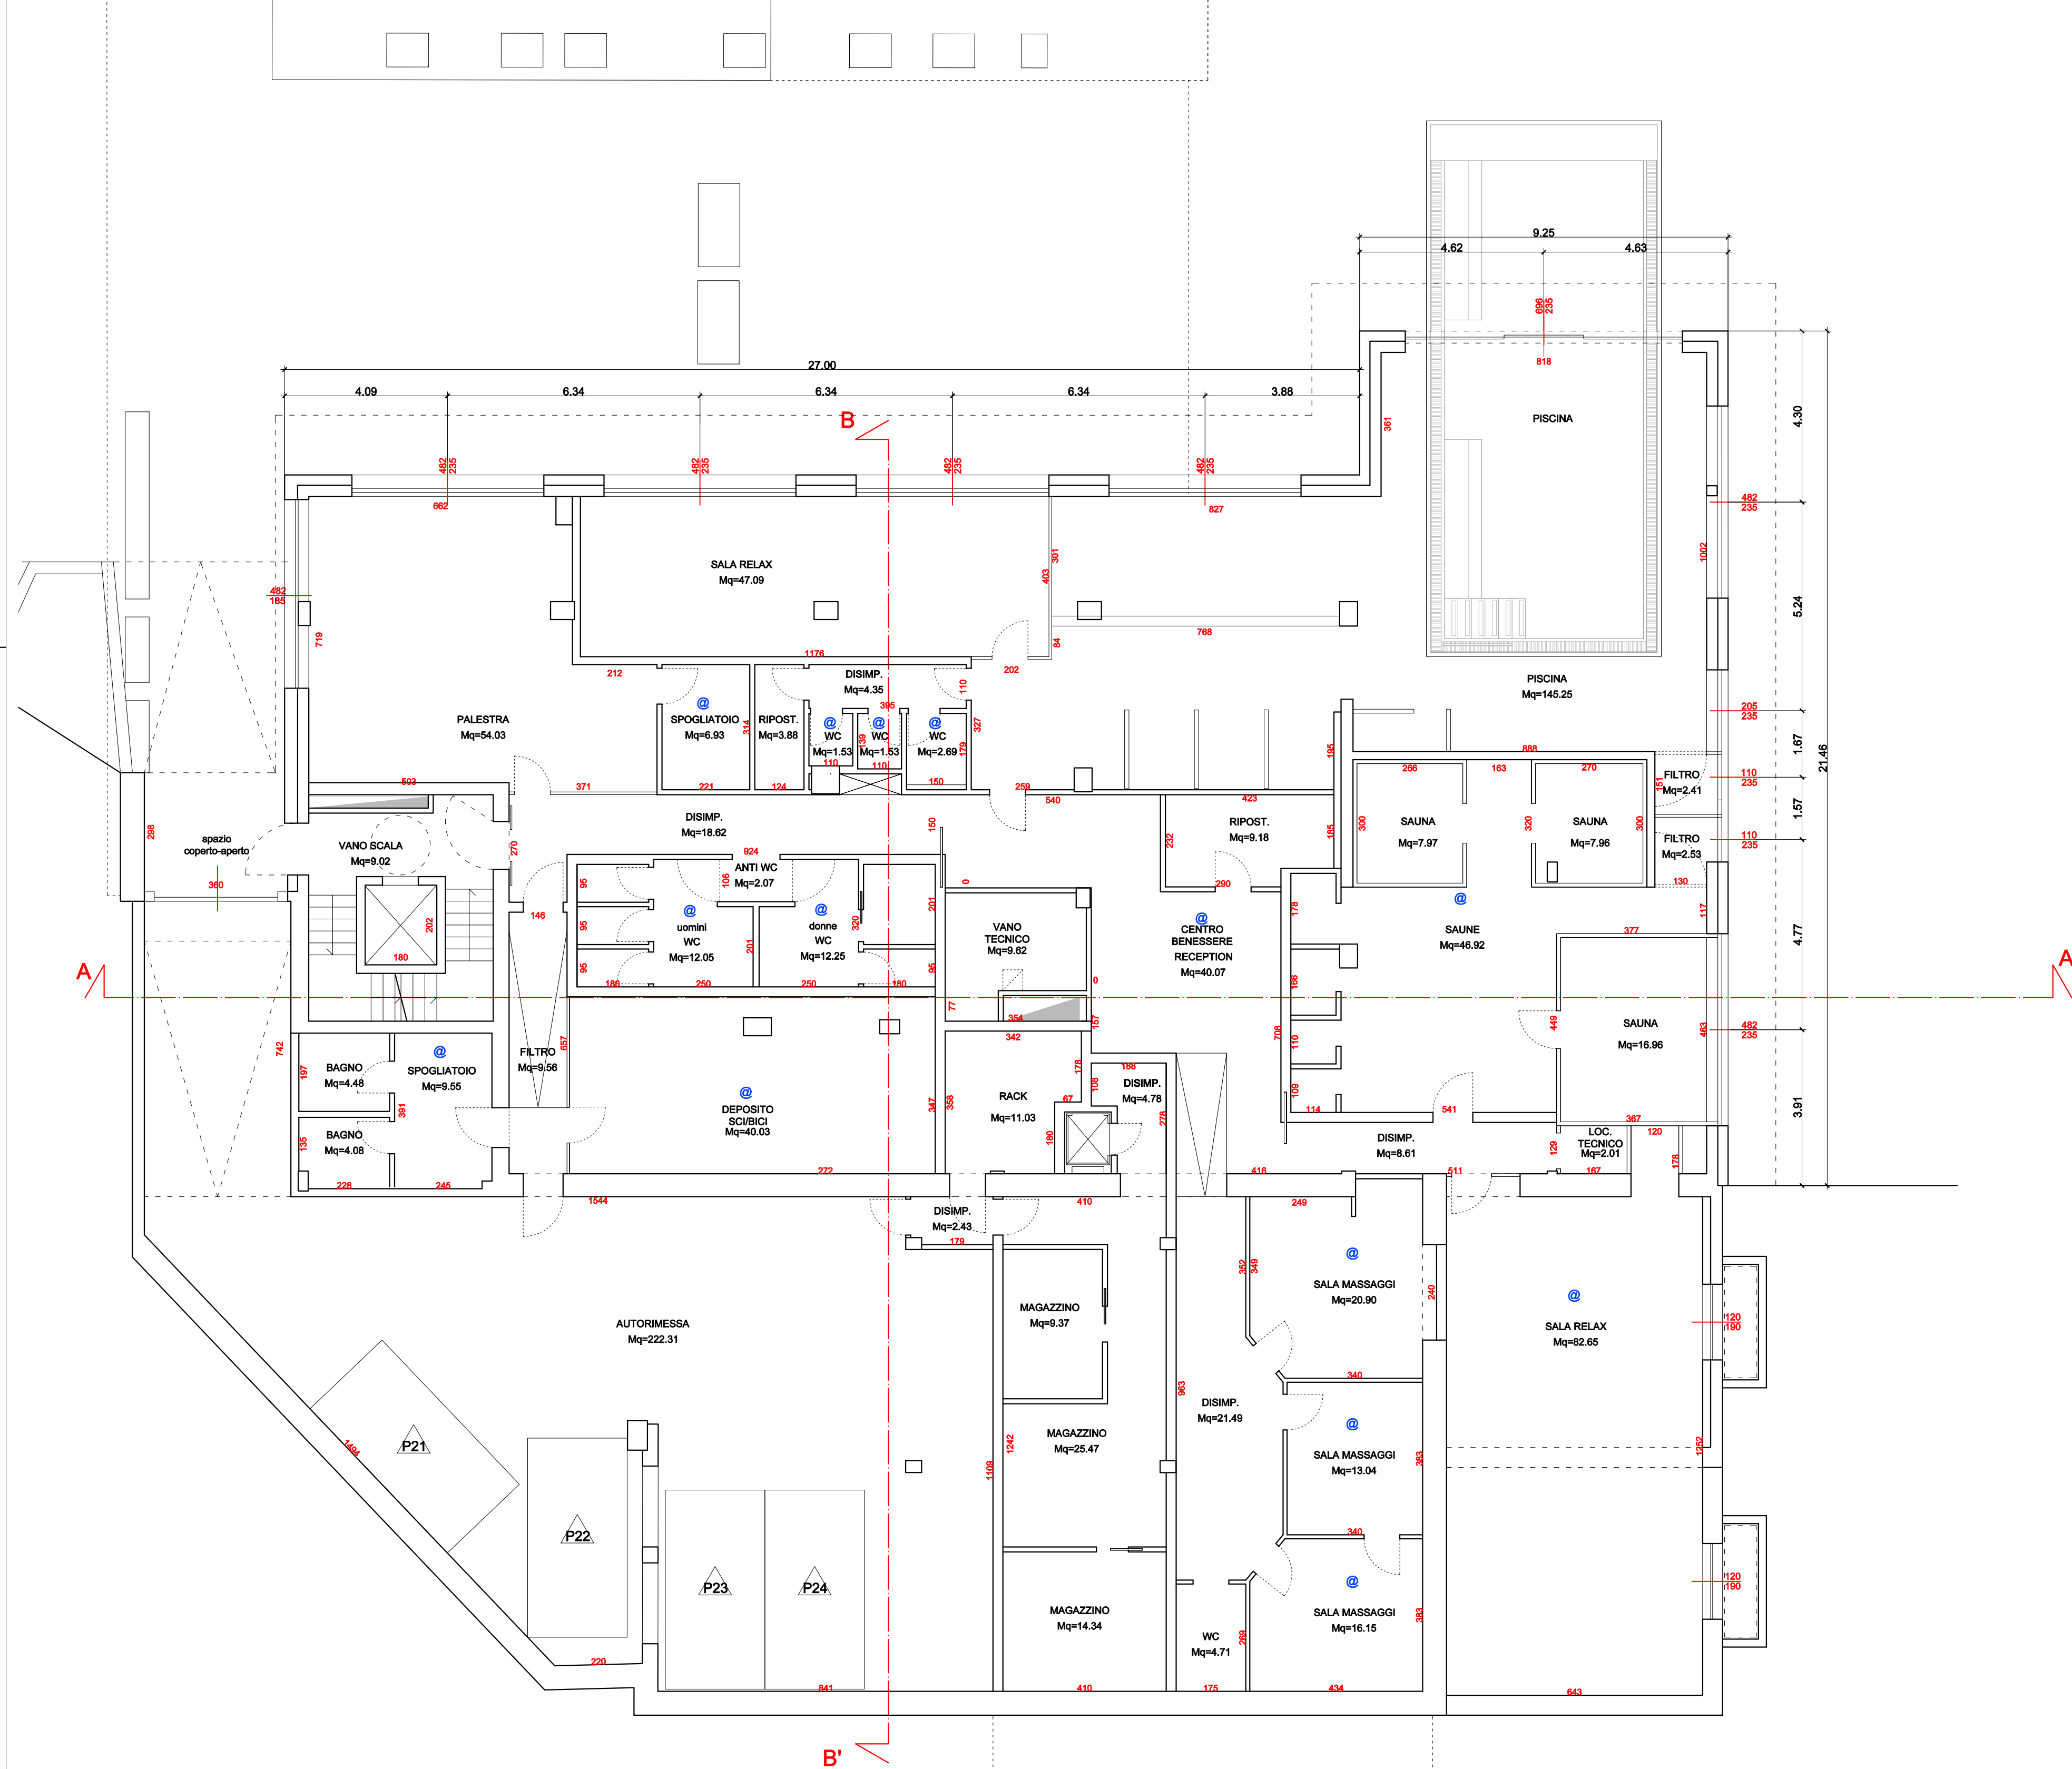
9.25
4.62
4.63
696
235
818
PISCINA
27.00
4.09
6.34
6.34
6.34
3.88
B
482
235
482
235
482
235
482
235
662
827
361
4.30
482
235
1002
SALA RELAX
Mq=47.09
482
165
719
301
403
84
768
5.24
1176
212
DISIMP.
Mq=4.35
110
202
PISCINA
Mq=145.25
PALESTRA
Mq=54.03
@
SPOGLIATOIO
Mq=6.93
314
RIPOST.
Mq=3.88
@
WC
Mq=1.53
@
WC
Mq=1.53
@
WC
Mq=2.69
395
39
110
110
179
327
205
235
1.67
21.46
888
195
266
163
270
503
371
221
124
150
259
540
423
FILTRO
Mq=2.41
151
110
235
298
spazio
coperto-aperto
VANO SCALA
Mq=9.02
270
DISIMP.
Mq=18.62
150
RIPOST.
Mq=9.18
232
185
300
SAUNA
Mq=7.97
320
SAUNA
Mq=7.96
300
FILTRO
Mq=2.53
110
235
1.57
360
924
ANTI WC
Mq=2.07
106
0
290
130
146
95
@
uomini
WC
Mq=12.05
201
@
donne
WC
Mq=12.25
320
201
VANO
TECNICO
Mq=9.62
@
CENTRO
BENESSERE
RECEPTION
Mq=40.07
178
@
SAUNE
Mq=46.92
117
377
4.77
202
180
95
95
A
186
250
250
180
95
0
186
A
77
354
157
742
@
SPOGLIATOIO
Mq=9.55
BAGNO
Mq=4.48
197
FILTRO
Mq=9.56
657
@
DEPOSITO
SCI/BICI
Mq=40.03
342
RACK
Mq=11.03
178
188
DISIMP.
Mq=4.78
108
708
110
449
SAUNA
Mq=16.96
463
482
235
391
BAGNO
Mq=4.08
135
347
358
67
180
278
109
114
541
367
3.91
228
245
272
1544
DISIMP.
Mq=8.61
129
LOC.
TECNICO
Mq=2.01
120
178
416
511
167
410
249
DISIMP.
Mq=2.43
179
@
SALA MASSAGGI
Mq=20.90
352
349
240
MAGAZZINO
Mq=9.37
@
SALA RELAX
Mq=82.65
120
190
AUTORIMESSA
Mq=222.31
340
963
DISIMP.
Mq=21.49
MAGAZZINO
Mq=25.47
1242
@
SALA MASSAGGI
Mq=13.04
383
1252
1494
P21
1109
P22
340
@
SALA MASSAGGI
Mq=16.15
383
120
190
P23
P24
MAGAZZINO
Mq=14.34
WC
Mq=4.71
289
220
841
410
175
434
643
B'